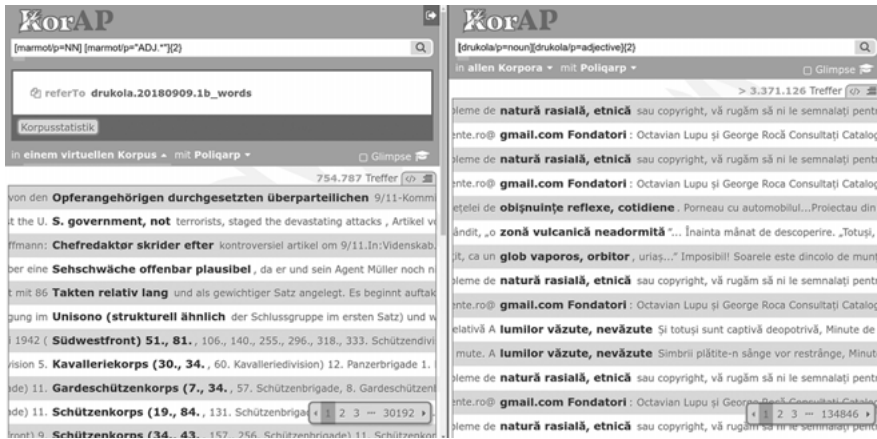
KorAP

[marmot/p=NN] [marmot/p="ADJ.*"]{2}

referTo drukola.20180909.1b_words

Korpusstatistik

in einem virtuellen Korpus mit Poliqarp

Glimpse

754.787 Treffer

von den Opferangehörigen durchgesetzten überparteilichen 9/11-Kommi

t the U. S. government, not terrorists, staged the devastating attacks , Artikel v

ffmann: Chefredaktør skrider efter kontroversiel artikel om 9/11.In:Videnskab.

ber eine Sehschwäche offenbar plausibel , da er und sein Agent Müller noch n

t mit 86 Takten relativ lang und als gewichtiger Satz angelegt. Es beginnt auftak

gung im Unisono (strukturell ähnlich der Schlussgruppe im ersten Satz) und w

1942 ( Südwestfront) 51., 81. , 106., 140., 255., 296., 318., 333. Schützendivi

ision 5. Kavalleriekorps (30., 34. , 60. Kavalleriedivision) 12. Panzerbrigade 1.

ade) 11. Gardeschützenkorps (7., 34. , 57. Schützenbrigade, 8. Gardeschützen

ade) 11. Schützenkorps (19., 84. , 131. Schützenbrigad

1 2 3 ⋯ 30192

ront) 9. Schützenkorps (34., 43. , 157., 256. Schützenbrigade) 11. Schützenkor

KorAP

[drukola/p=noun][drukola/p=adjective]{2}

in allen Korpora mit Poliqarp

Glimpse

> 3.371.126 Treffer

bleme de natură rasială, etnică sau copyright, vă rugăm să ni le semnalați pentr

ente.ro@ gmail.com Fondatori : Octavian Lupu și George Roca Consultați Catalog

bleme de natură rasială, etnică sau copyright, vă rugăm să ni le semnalați pentr

ente.ro@ gmail.com Fondatori : Octavian Lupu și George Roca Consultați Catalog

ețelei de obișnuințe reflexe, cotidiene . Porneau cu automobilul...Proiectau din

ândit, „o zonă vulcanică neadormită ”... Înainta mânat de descoperire. „Totuși,

ț, ca un glob vaporos, orbitor , uriaș...” Imposibil! Soarele este dincolo de munt

bleme de natură rasială, etnică sau copyright, vă rugăm să ni le semnalați pentr

ente.ro@ gmail.com Fondatori : Octavian Lupu și George Roca Consultați Catalog

elativă A lumilor văzute, nevăzute Și totuși sunt captivă deopotrivă, Minute de

mute. A lumilor văzute, nevăzute Simbrii plătite-n sânge vor restrânge, Minut

bleme de natură rasială, etnică sau copyright, vă rugăm să ni le semnalați pentr

ente.ro@ gmail.com Fondatori : Octavian Lupu și George Roca Consultați Catalog

1 2 3 ⋯ 134846

bleme de natură rasială, etnică sau copyright, vă rugăm să ni le semnalați pentr